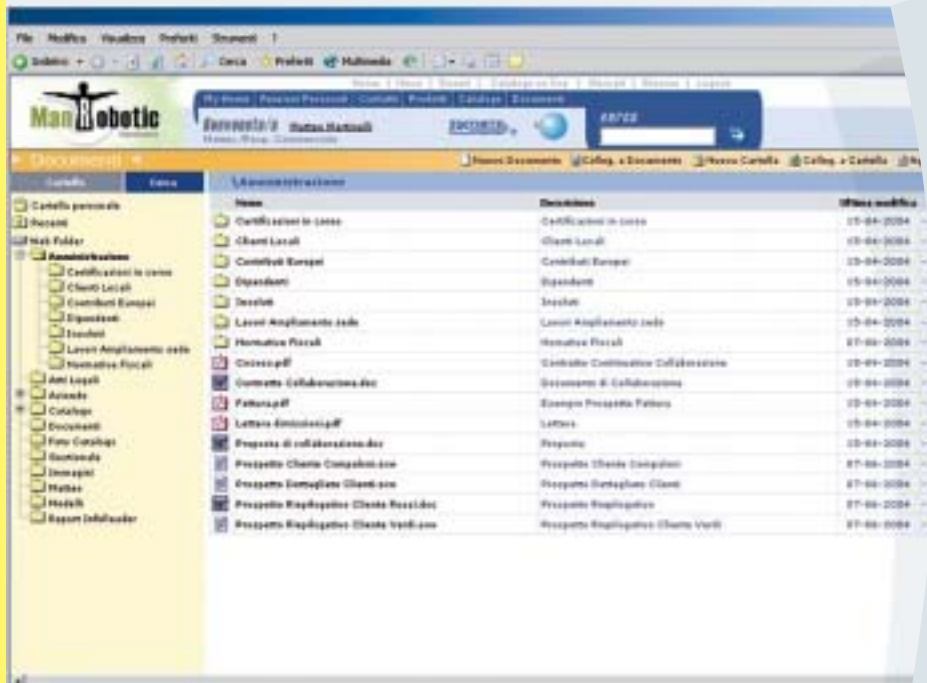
File Modifica Visualizza Preferiti Strumenti ?

Indietro Cerca Preferiti Multimedia

Home | News | Eventi | Catalogo on line | Manuali | Mappe | Logout

ManRobotic

My Home | Pannello Personale | Contatti | Prodotti | Catalogo | Documenti

Benvenuto/a Matteo Martinelli

Cerca

Documenti

Nuovo Documento | Colleg. a Documento | Nuova Cartella | Colleg. a Cartella

Cartelle | Cerca

Cartella personale
Recenti
Web Folder
Amministrazione
Certificazioni in corso
Clienti Locali
Contributi Europei
Dipendenti
Insoluti
Lavori Ampliamento sede
Normativa Fiscali
Atti Legali
Aziende
Catalogo
Documenti
Foto Catalogo
Gestionale
Immagini
Matteo
Modelli
Report Infoltrader

\Amministrazione

| Nome | Descrizione | Ultima modifica |
|---|---|---|
| Certificazioni in corso | Certificazioni in corso | 15-04-2004 |
| Clienti Locali | Clienti Locali | 15-04-2004 |
| Contributi Europei | Contributi Europei | 15-04-2004 |
| Dipendenti | Dipendenti | 15-04-2004 |
| Insoluti | Insoluti | 15-04-2004 |
| Lavori Ampliamento sede | Lavori Ampliamento sede | 15-04-2004 |
| Normativa Fiscali | Normativa Fiscali | 07-06-2004 |
| Co.co.co.pdf | Contratto Continuativo Collaborazione | 15-04-2004 |
| Contratto Collaborazione.doc | Documento di Collaborazione | 15-04-2004 |
| Fattura.pdf | Esempio Prospetto Fattura | 15-04-2004 |
| Lettera dimissioni.pdf | Lettera | 15-04-2004 |
| Proposta di collaborazione.doc | Proposta | 15-04-2004 |
| Prospetto Cliente Compaloni.xsw | Prospetto Cliente Compaloni | 07-06-2004 |
| Prospetto Dettagliato Clienti.xsw | Prospetto Dettagliato Clienti | 07-06-2004 |
| Prospetto Riepilogativo Cliente Rossi.doc | Prospetto Riepilogativo | 07-06-2004 |
| Prospetto Riepilogativo Cliente Verdi.xsw | Prospetto Riepilogativo Cliente Verdi | 07-06-2004 |